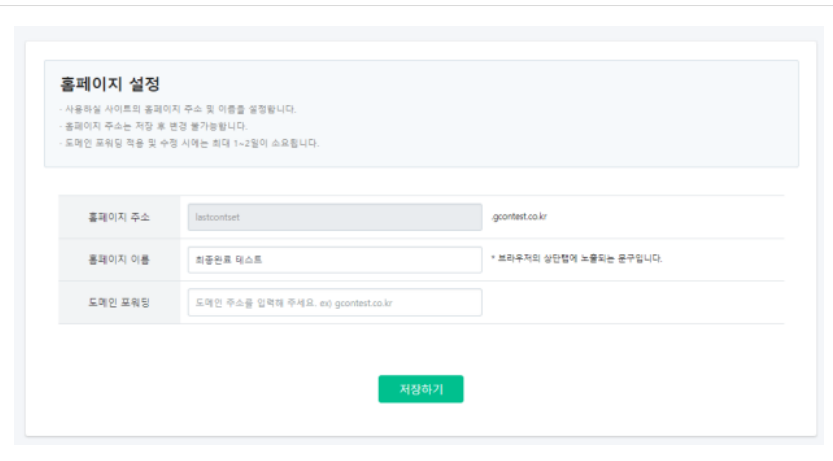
홈페이지 설정

- 사용하실 사이트의 홈페이지 주소 및 이름을 설정합니다.
- 홈페이지 주소는 저장 후 변경 불가능합니다.
- 도메인 포워딩 적용 및 수정 시에는 최대 1~2일이 소요됩니다.

| 홈페이지 주소 | lastcontset | .gcontest.co.kr |
|---|---|---|
| 홈페이지 이름 | 최종완료 테스트 | * 브라우저의 상단탭에 노출되는 문구입니다. |
| 도메인 포워딩 | 도메인 주소를 입력해 주세요. ex) gcontest.co.kr | |

저장하기